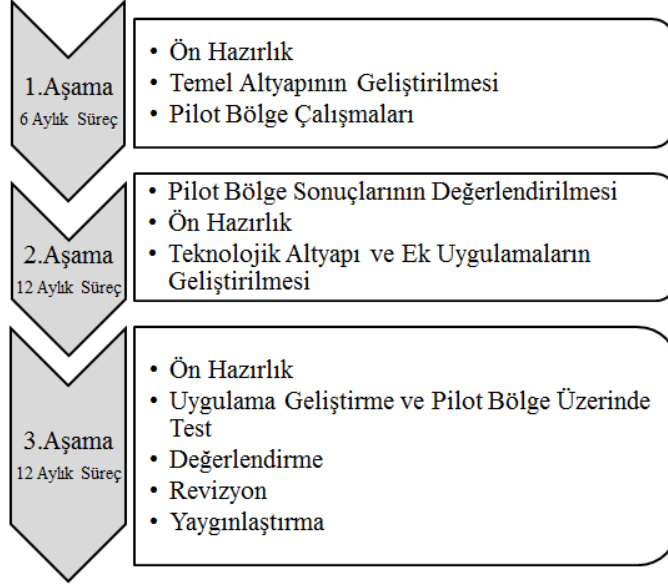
1.Aşama
6 Aylık Süreç

• Ön Hazırlık
• Temel Altyapının Geliştirilmesi
• Pilot Bölge Çalışmaları

2.Aşama
12 Aylık Süreç

• Pilot Bölge Sonuçlarının Değerlendirilmesi
• Ön Hazırlık
• Teknolojik Altyapı ve Ek Uygulamaların Geliştirilmesi

3.Aşama
12 Aylık Süreç

• Ön Hazırlık
• Uygulama Geliştirme ve Pilot Bölge Üzerinde Test
• Değerlendirme
• Revizyon
• Yaygınlaştırma